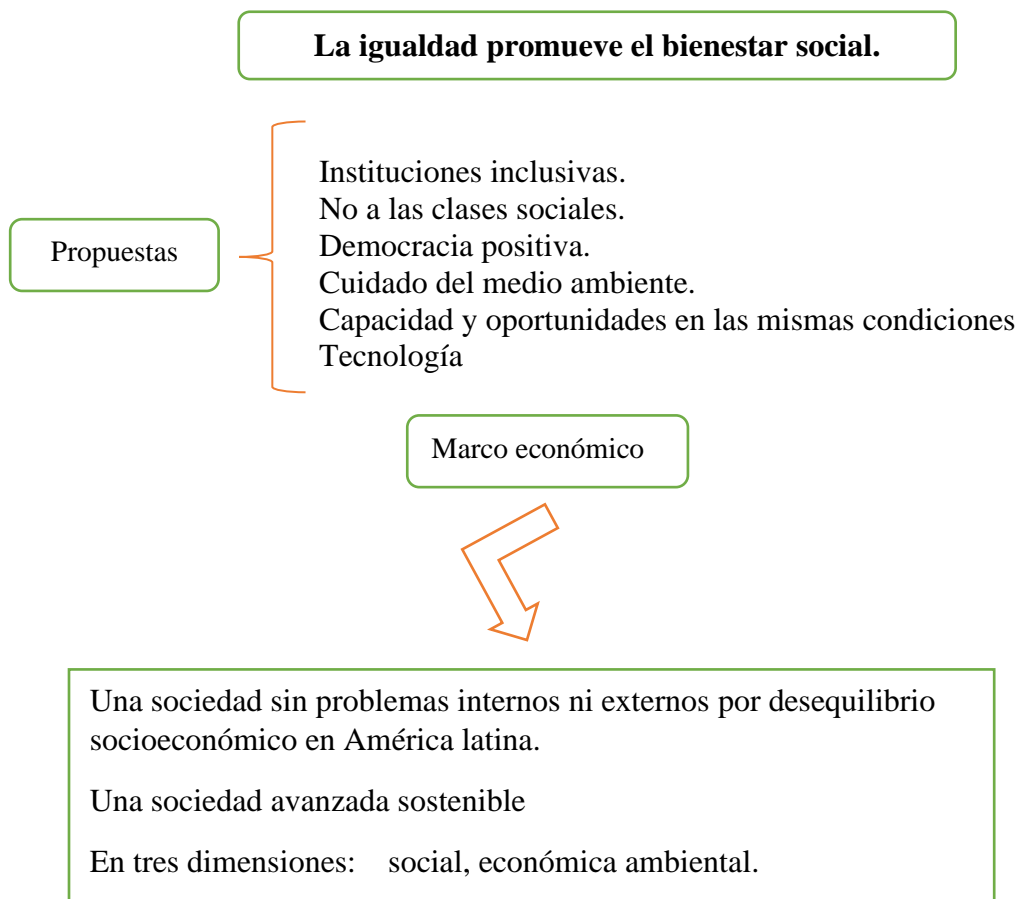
La igualdad promueve el bienestar social.

Propuestas

Instituciones inclusivas.
No a las clases sociales.
Democracia positiva.
Cuidado del medio ambiente.
Capacidad y oportunidades en las mismas condiciones
Tecnología

Marco económico

Una sociedad sin problemas internos ni externos por desequilibrio socioeconómico en América latina.

Una sociedad avanzada sostenible

En tres dimensiones: social, económica ambiental.